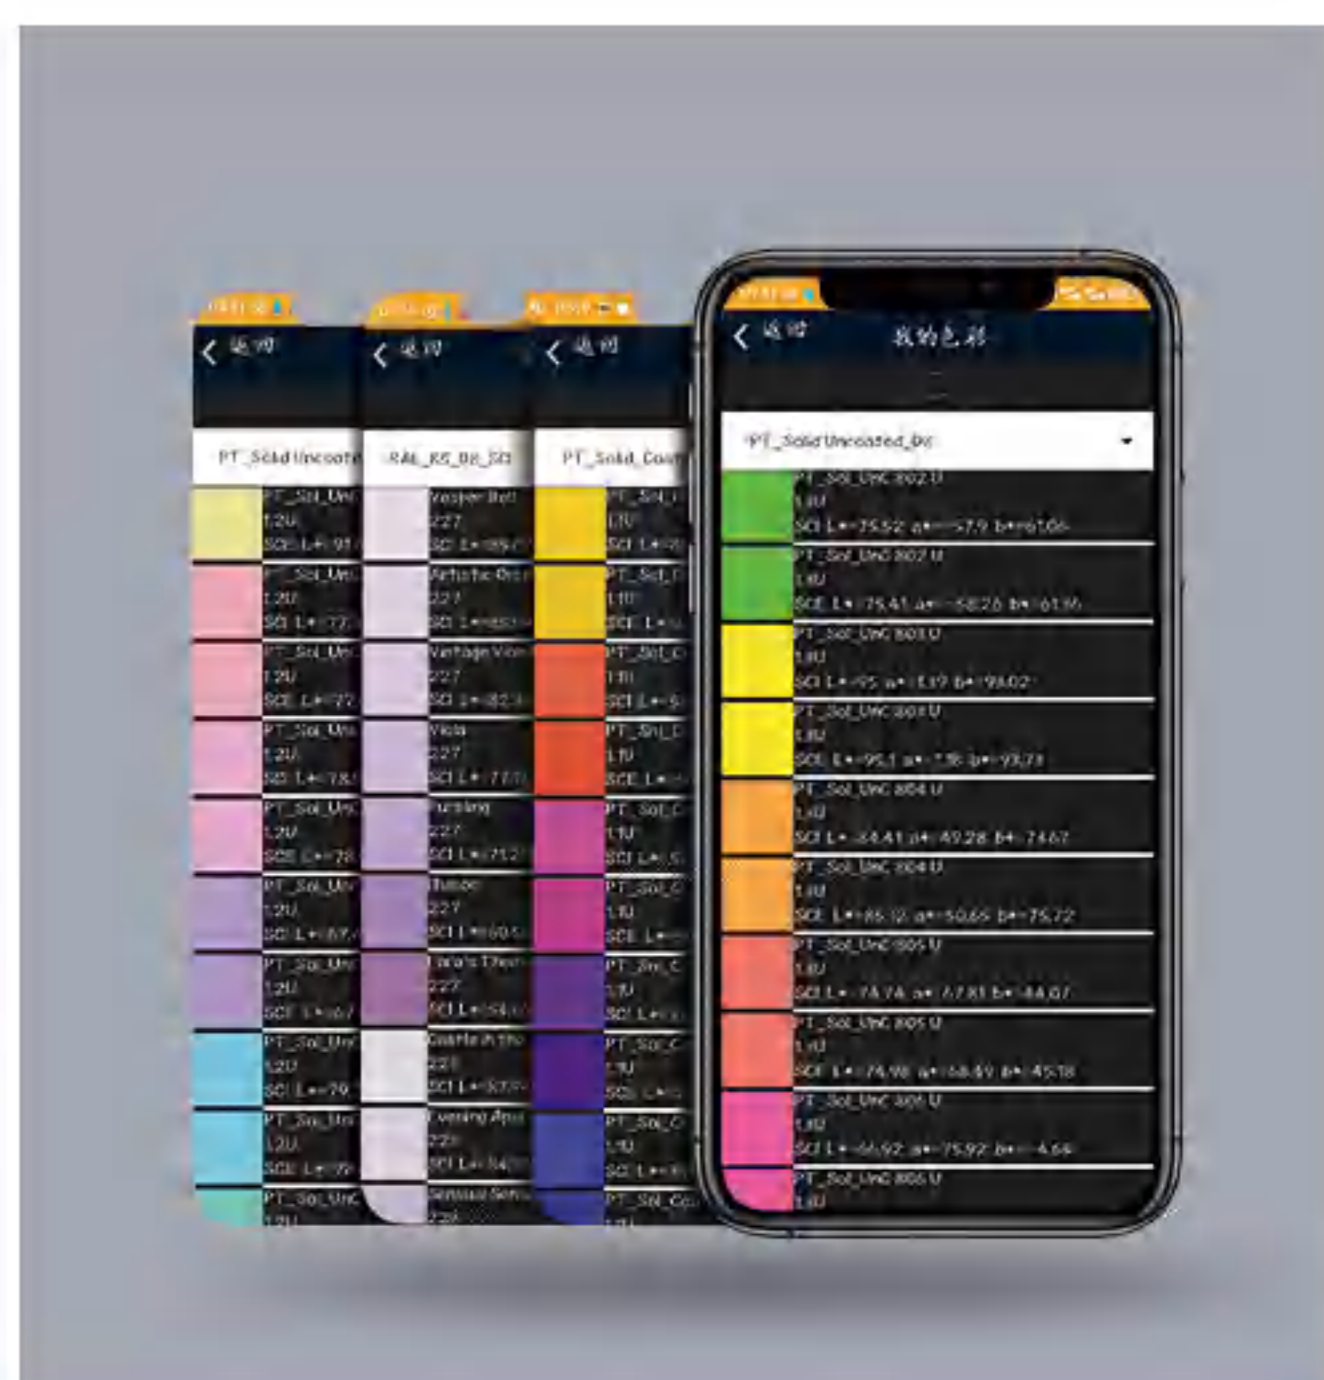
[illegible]

< 返回

PT_Solid Uncoate

PT_Sol_Unc
1.2U
SCI L+91

PT_Sol_Unc
1.2U
SCI L+77

PT_Sol_Unc
1.2U
SCE L+72

PT_Sol_Unc
1.2U
SCI L+78

PT_Sol_Unc
1.2U
SCE L+78

PT_Sol_Unc
1.2U
SCI L+67

PT_Sol_Unc
1.2U
SCE L+67

PT_Sol_Unc
1.2U
SCI L+79

PT_Sol_Unc
1.2U
SCE L+79

PT_Sol_Unc
1.2U

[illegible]

< 返回

RAL_K5_88_SCI

Vesper Bell
227
SCI L+89

Artistic Dre
227
SCI L+85

Vintage Vio
227
SCI L+82

Viola
227
SCI L+77

Twinkling
227
SCI L+71

Illusion
227
SCI L+60

Tara's Them
227
SCI L+58

Castle in the
228
SCI L+

Evening Apr
228
SCI L+

Sensual Sens
228

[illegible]

< 返回

PT_Solid_Coat

PT_Sol_C
1.1U
SCI L+

PT_Sol_C
1.1U
SCE L+

PT_Sol_C
1.1U
SCI L+

PT_Sol_C
1.1U
SCE L+

PT_Sol_C
1.1U
SCI L+

PT_Sol_C
1.1U
SCE L+

PT_Sol_C
1.1U
SCI L+

PT_Sol_C
1.1U
SCE L+

PT_Sol_C
1.1U
SCI L+

PT_Sol_Co
1.1U

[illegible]

< 返回 我的色彩

PT_Solid Uncoated_bit

PT_Sol_Unc 802 U
1.1U
SCI L+75.52 a+-57.9 b+61.06

PT_Sol_Unc 802 U
1.1U
SCE L+75.41 a+-58.26 b+61.16

PT_Sol_Unc 803 U
1.1U
SCI L+95 a+1.19 b+99.02

PT_Sol_Unc 803 U
1.1U
SCE L+95.1 a+1.18 b+99.71

PT_Sol_Unc 804 U
1.1U
SCI L+84.41 a+49.28 b+74.67

PT_Sol_Unc 804 U
1.1U
SCE L+85.12 a+50.65 b+75.72

PT_Sol_Unc 805 U
1.1U
SCI L+74.74 a+67.81 b+44.07

PT_Sol_Unc 805 U
1.1U
SCE L+74.98 a+68.69 b+45.18

PT_Sol_Unc 806 U
1.1U
SCI L+66.92 a+75.92 b+-4.66

PT_Sol_Unc 806 U
1.1U